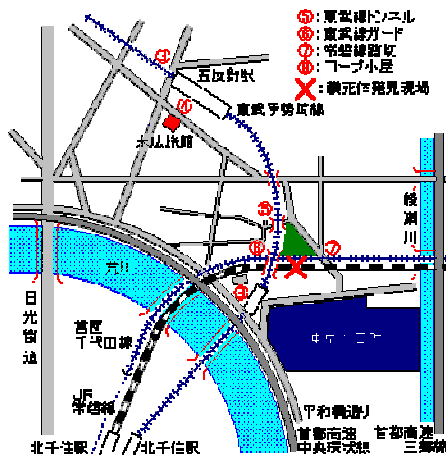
⑤：東武線トンネル
⑥：東武線ガード
⑦：常磐線踏切
⑧：ロープ小屋
✕：轢死体発見現場

④
五反野駅
東武伊勢崎線
⑪
下山旅館
⑤
⑥
⑦
⑧
綾瀬川
荒川
日光街道
営団千代田線
JR常磐線
平和橋通り
首都高速中央環状線
首都高速三郷線
北千住駅
北千住駅